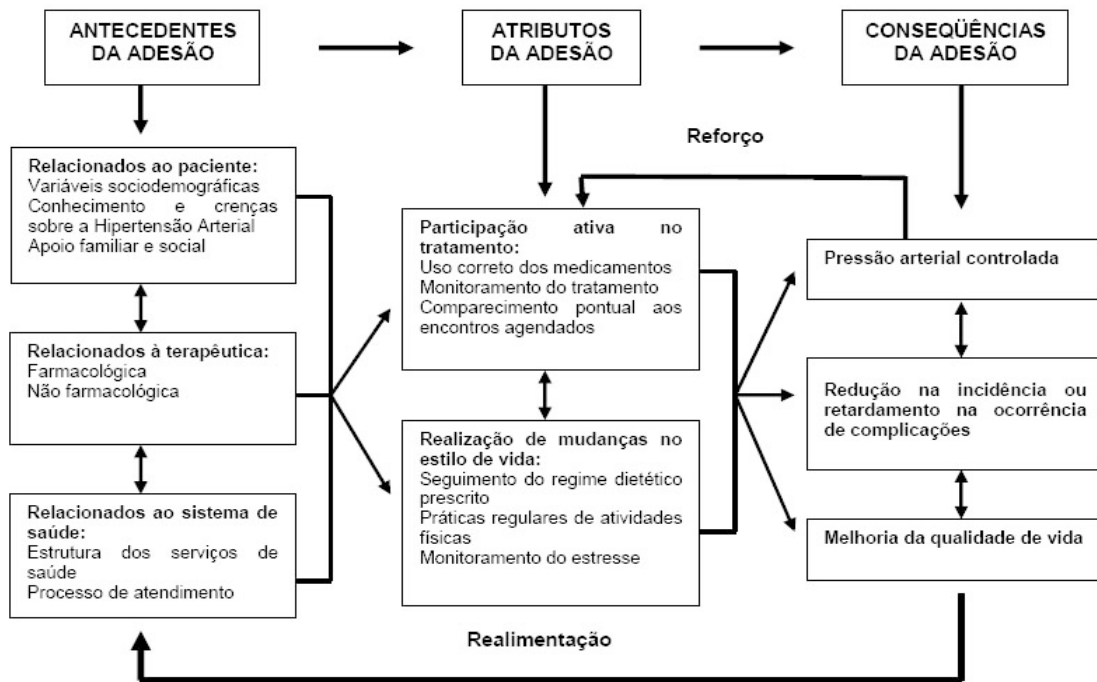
ANTECEDENTES DA ADESÃO

ATRIBUTOS DA ADESÃO

CONSEQÜÊNCIAS DA ADESÃO

Reforço

Relacionados ao paciente:
Variáveis sociodemográficas
Conhecimento e crenças sobre a Hipertensão Arterial
Apoio familiar e social

Relacionados à terapêutica:
Farmacológica
Não farmacológica

Relacionados ao sistema de saúde:
Estrutura dos serviços de saúde
Processo de atendimento

Participação ativa no tratamento:
Uso correto dos medicamentos
Monitoramento do tratamento
Comparecimento pontual aos encontros agendados

Realização de mudanças no estilo de vida:
Seguimento do regime dietético prescrito
Práticas regulares de atividades físicas
Monitoramento do estresse

Pressão arterial controlada

Redução na incidência ou retardamento na ocorrência de complicações

Melhoria da qualidade de vida

Realimentação